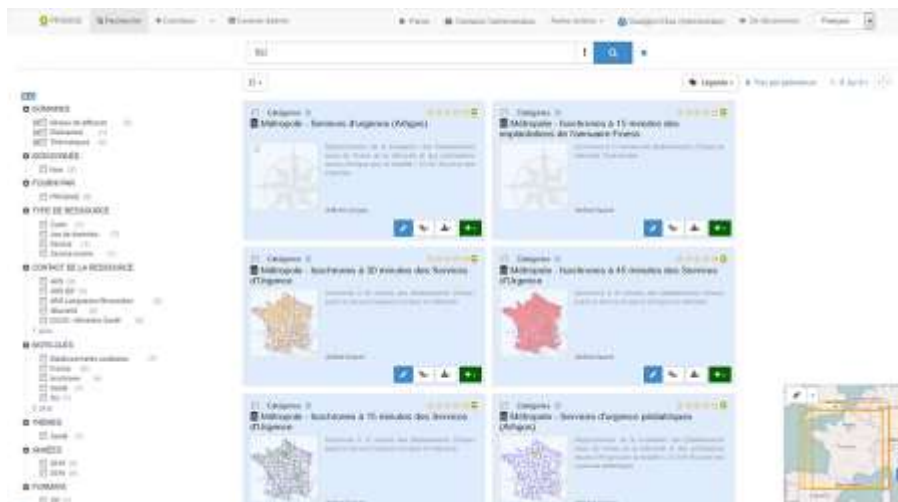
Rechercher

Français

Métropole - Services d'urgence (Arlegon)

Métropole - Isochrones à 15 minutes des implantations de l'annuaire Fness

Métropole - Isochrones à 30 minutes des Services d'Urgence

Métropole - Isochrones à 45 minutes des Services d'Urgence

Métropole - Isochrones à 75 minutes des Services d'Urgence

Métropole - Services d'urgence pédiatriques (Arlegon)

DONNÉES
GÉOGRAPHIQUES
FOURNISSEUR
TYPE DE RESSOURCE
CONTACT DE LA RESSOURCE
MOTS-CLÉS
THÈMES
ANNÉES
FORMATS

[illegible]